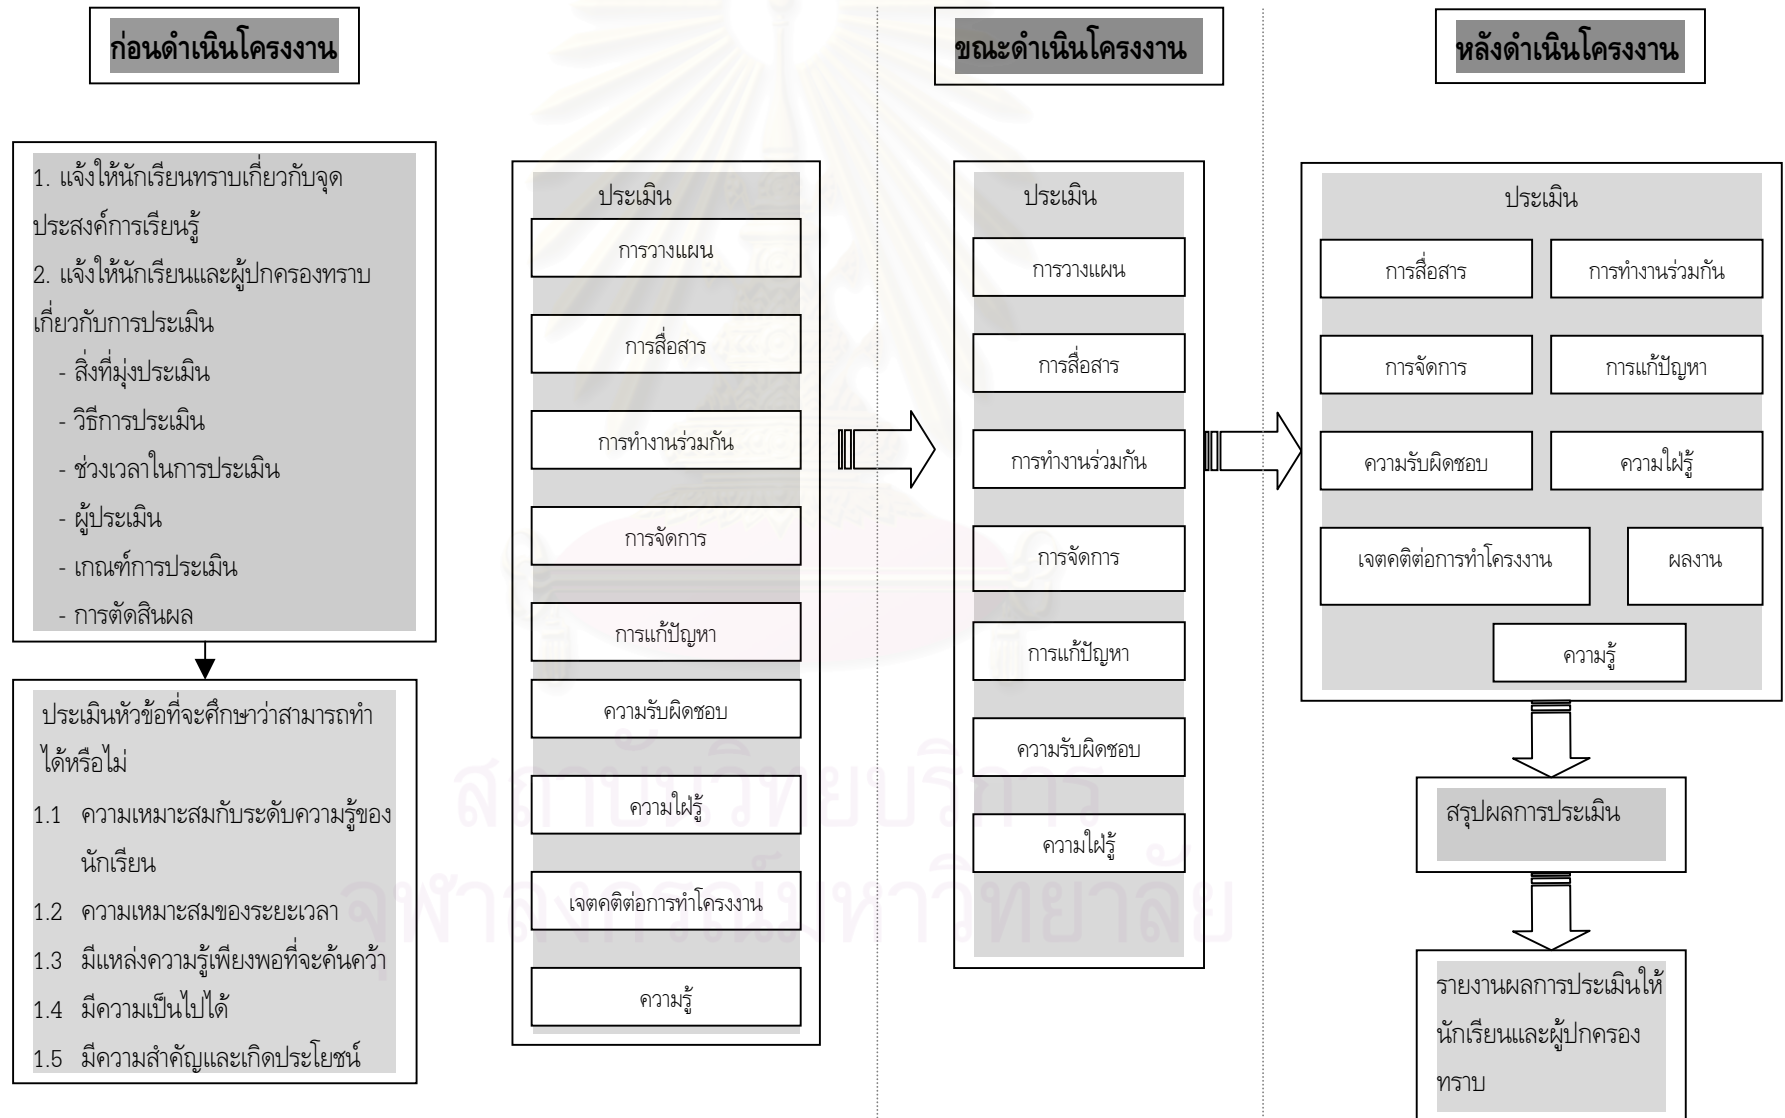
ก่อนดำเนินโครงงาน

1. แจ้งให้นักเรียนทราบเกี่ยวกับจุดประสงค์การเรียนรู้
2. แจ้งให้นักเรียนและผู้ปกครองทราบเกี่ยวกับการประเมิน
- สิ่งที่มุ่งประเมิน
- วิธีการประเมิน
- ช่วงเวลาในการประเมิน
- ผู้ประเมิน
- เกณฑ์การประเมิน
- การตัดสินผล

ประเมินหัวข้อที่จะศึกษาว่าสามารถทำได้หรือไม่
1.1 ความเหมาะสมกับระดับความรู้ของนักเรียน
1.2 ความเหมาะสมของระยะเวลา
1.3 มีแหล่งความรู้เพียงพอที่จะค้นคว้า
1.4 มีความเป็นไปได้
1.5 มีความสำคัญและเกิดประโยชน์

ประเมิน
การวางแผน
การสื่อสาร
การทำงานร่วมกัน
การจัดการ
การแก้ปัญหา
ความรับผิดชอบ
ความใฝ่รู้
เจตคติต่อการทำโครงงาน
ความรู้

ขณะดำเนินโครงงาน

ประเมิน
การวางแผน
การสื่อสาร
การทำงานร่วมกัน
การจัดการ
การแก้ปัญหา
ความรับผิดชอบ
ความใฝ่รู้

หลังดำเนินโครงงาน

ประเมิน
การสื่อสาร
การทำงานร่วมกัน
การจัดการ
การแก้ปัญหา
ความรับผิดชอบ
ความใฝ่รู้
เจตคติต่อการทำโครงงาน
ผลงาน
ความรู้

สรุปผลการประเมิน

รายงานผลการประเมินให้นักเรียนและผู้ปกครองทราบ